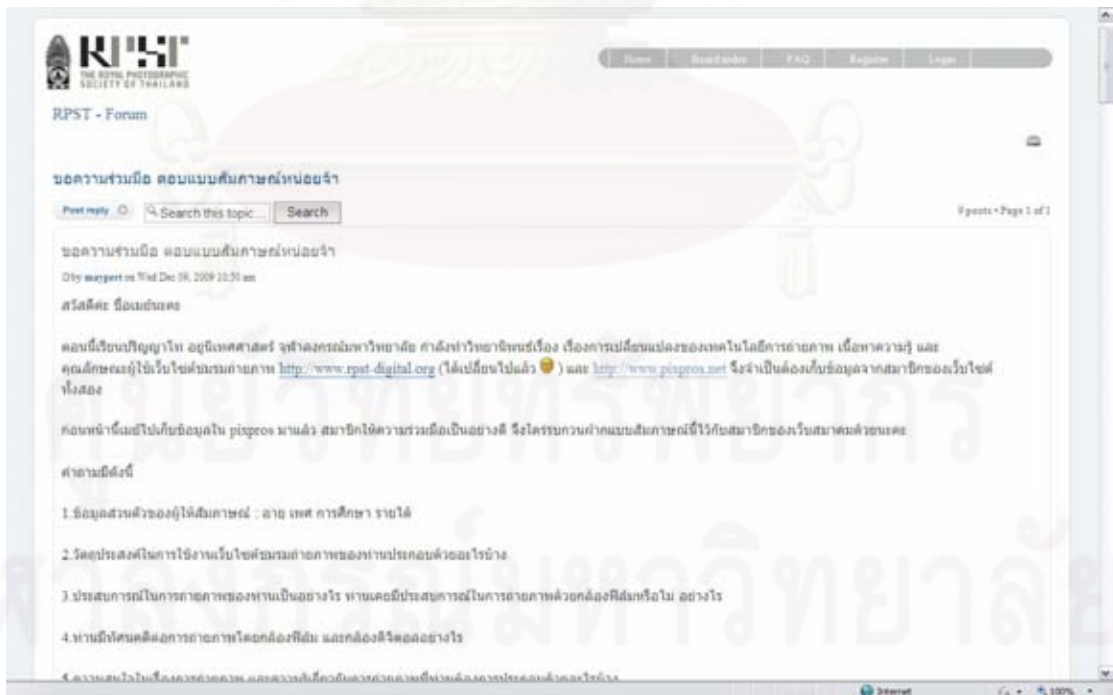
RPST
THE ROYAL PHOTOGRAPHIC SOCIETY OF THAILAND

Home | Board index | FAQ | Register | Login

RPST - Forum

ขอความร่วมมือ ตอบแบบสัมภาษณ์หน่อยจ้า

Post reply | Search this topic... | Search

9 posts • Page 1 of 1

ขอความร่วมมือ ตอบแบบสัมภาษณ์หน่อยจ้า

Dby maygert on Wed Dec 08, 2009 10:50 am

สวัสดีค่ะ ชื่อเมย์นะคะ

ตอนนี้เรียนปริญญาโท อยู่นิเทศศาสตร์ จุฬาลงกรณ์มหาวิทยาลัย กำลังทำวิทยานิพนธ์เรื่อง เรื่องการเปลี่ยนแปลงของเทคโนโลยีการถ่ายภาพ เนื้อหาความรู้ และคุณลักษณะผู้ใช้เว็บไซต์ชมรมถ่ายภาพ http://www.rpst-digital.org (ได้เปลี่ยนไปแล้ว ) และ http://www.pixpros.net จึงจำเป็นต้องเก็บข้อมูลจากสมาชิกของเว็บไซต์ทั้งสอง

ก่อนหน้านี้เมย์ไปเก็บข้อมูลใน pixpros มาแล้ว สมาชิกให้ความร่วมมือเป็นอย่างดี จึงใคร่รบกวนคำถามแบบสัมภาษณ์นี้ไว้กับสมาชิกของเว็บสมาคมด้วยนะคะ

คำถามมีดังนี้

1.ข้อมูลส่วนตัวของผู้ให้สัมภาษณ์ : อายุ เพศ การศึกษา รายได้

2.วัตถุประสงค์ในการใช้งานเว็บไซต์ชมรมถ่ายภาพของท่านประกอบด้วยอะไรบ้าง

3.ประสบการณ์ในการถ่ายภาพของท่านเป็นอย่างไร ท่านเคยมีประสบการณ์ในการถ่ายภาพด้วยกล้องฟิล์มหรือไม่ อย่างไร

4.ท่านมีทัศนคติต่อการถ่ายภาพโดยกล้องฟิล์ม และกล้องดิจิตอลอย่างไร

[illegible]

Internet | 100%